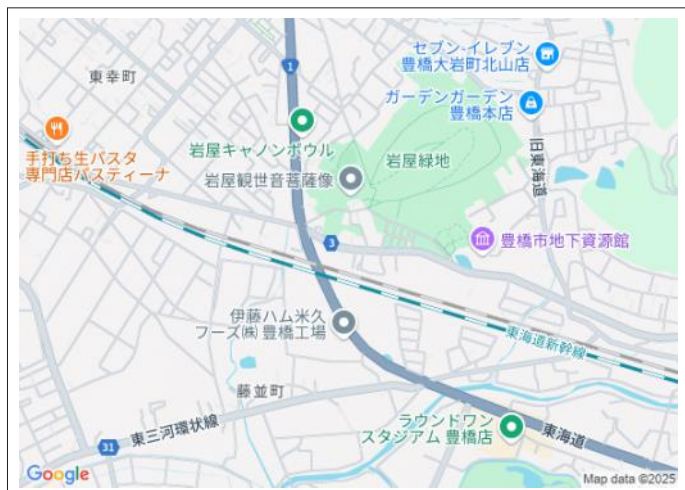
セブン-イレブン
豊橋大岩町北山店

東幸町

1

ガーデンガーデン
豊橋本店

旧東海道

手打ち生パスタ
専門店パスティーナ

岩屋キャノンボウル

岩屋緑地

岩屋観世音菩薩像

3

豊橋市地下資源館

伊藤ハム米久
フーズ㈱豊橋工場

東海道新幹線

藤並町

31

東三河環状線

ラウンドワン
スタジアム 豊橋店

東海道

Google

Map data ©2025